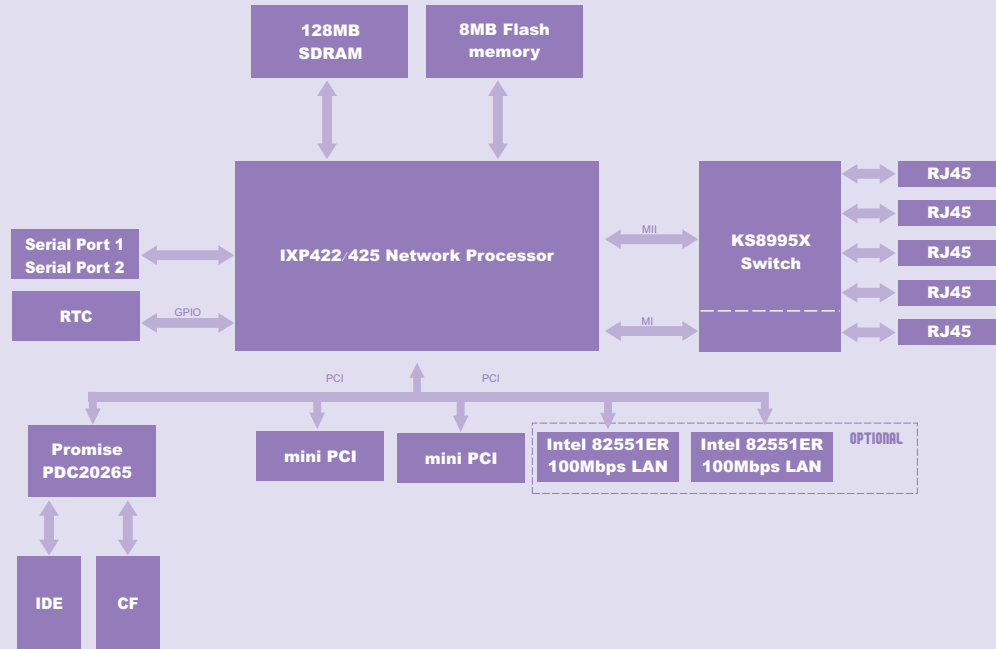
128MB SDRAM

8MB Flash memory

Serial Port 1
Serial Port 2

RTC

GPIO

IXP422/425 Network Processor

MII

MI

KS8995X Switch

RJ45

RJ45

RJ45

RJ45

RJ45

PCI

PCI

Promise PDC20265

mini PCI

mini PCI

Intel 82551ER 100Mbps LAN

Intel 82551ER 100Mbps LAN

OPTIONAL

IDE

CF